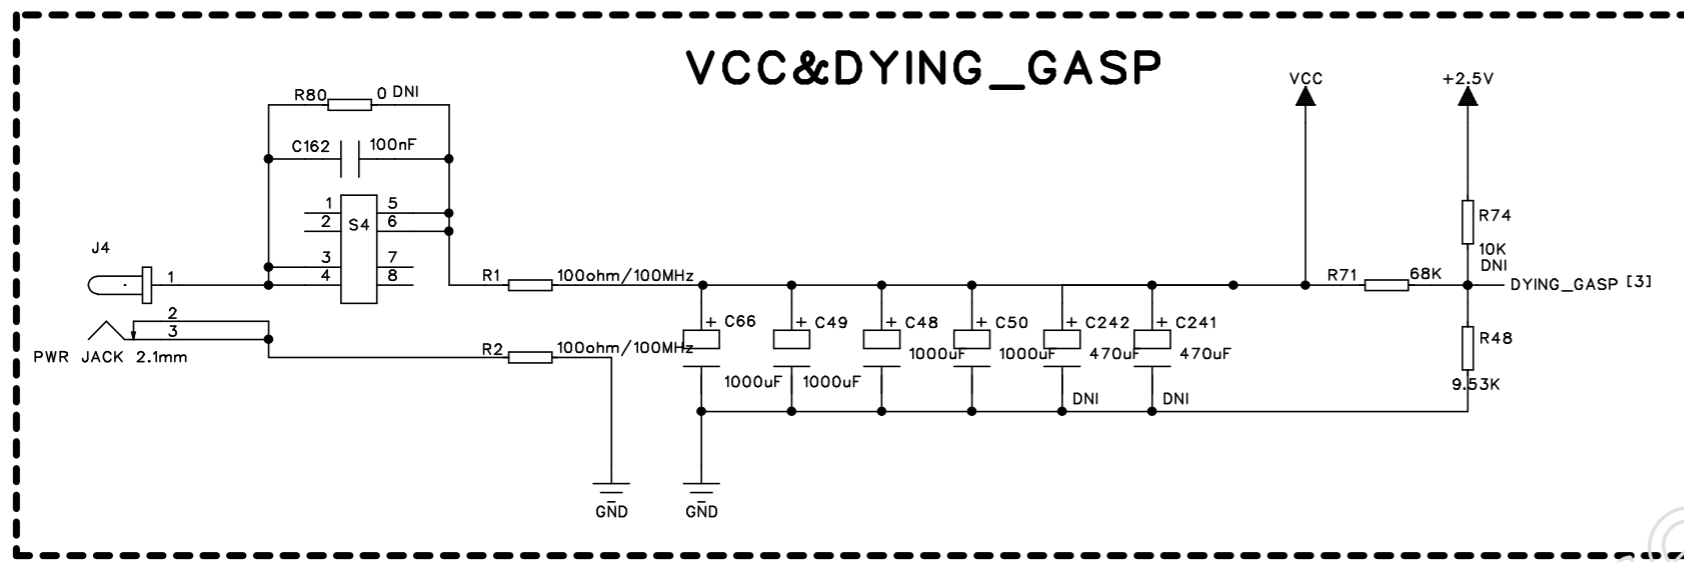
VCC&DYING_GASP

R80 0 DNI

C162 100nF

1 2 S4 5 6

3 4 7 8

J4

1

2 3

PWR JACK 2.1mm

R1 100ohm/100MHz

R2 100ohm/100MHz

GND GND

+ C66 1000uF

+ C49 1000uF

+ C48 1000uF

+ C50 1000uF

+ C242 470uF DNI

+ C241 470uF DNI

VCC

+2.5V

R74 10K DNI

R71 68K

DYING_GASP [3]

R48 9.53K